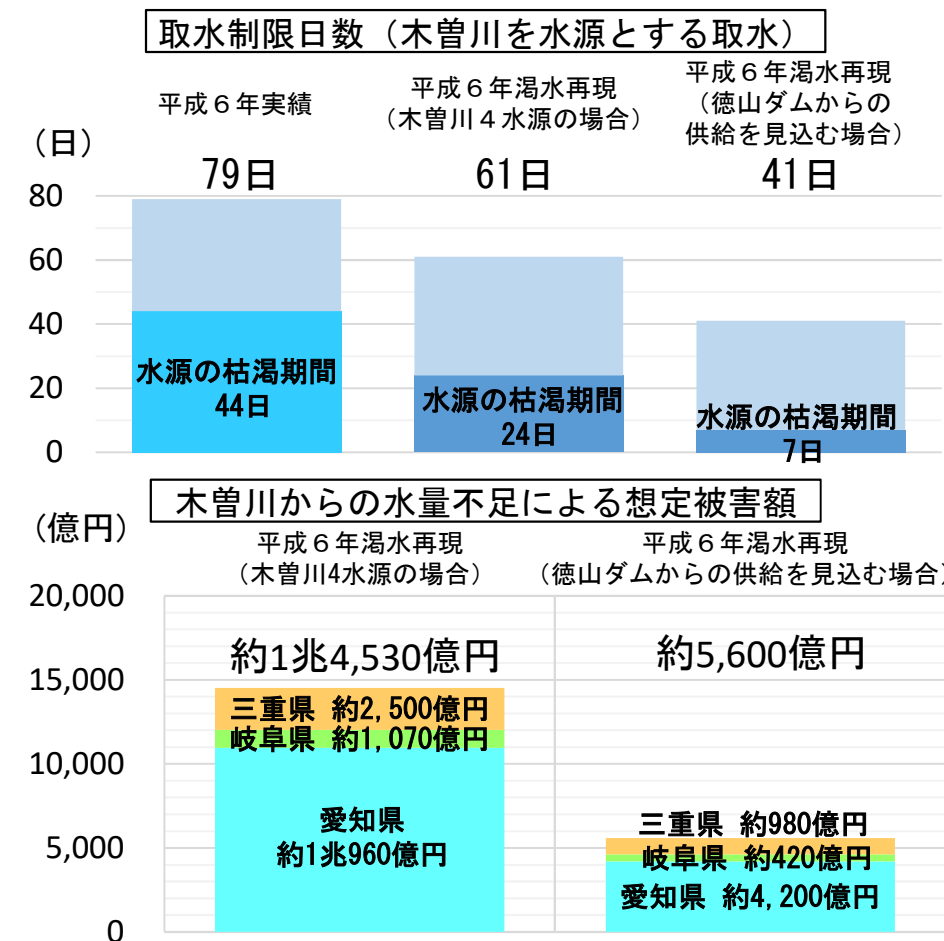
取水制限日数（木曽川を水源とする取水）

（日）

平成６年実績

79日

平成６年渇水再現
（木曽川４水源の場合）

61日

平成６年渇水再現
（徳山ダムからの
供給を見込む場合）

41日

80
60
40
20
0

水源の枯渇期間
44日

水源の枯渇期間
24日

水源の枯渇期間
7日

木曽川からの水量不足による想定被害額

（億円）

平成６年渇水再現
（木曽川4水源の場合）

平成６年渇水再現
（徳山ダムからの供給を見込む場合）

20,000
15,000
10,000
5,000
0

約1兆4,530億円

三重県 約2,500億円
岐阜県 約1,070億円

愛知県
約1兆960億円

約5,600億円

三重県 約980億円
岐阜県 約420億円
愛知県 約4,200億円